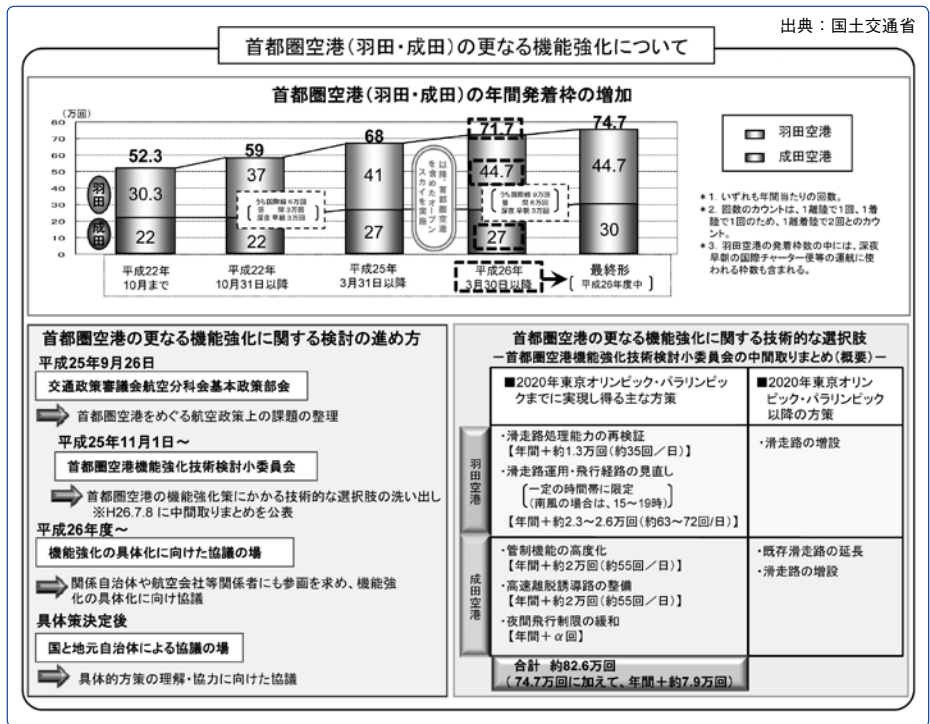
出典：国土交通省

首都圏空港（羽田・成田）の更なる機能強化について

首都圏空港（羽田・成田）の年間発着枠の増加

（万回）
80
70
60
50
40
30
20
10
0

羽田
成田

52.3
30.3
22

59
37
22
うち国際線 6万回
昼 間 3万回
深夜早朝 3万回

68
41
27

以降、首都圏空港を含めたオープンスカイを実施

71.7
44.7
27
うち国際線 9万回
昼 間 6万回
深夜早朝 3万回

74.7
44.7
30

平成22年
10月まで

平成22年
10月31日以降

平成25年
3月31日以降

平成26年
3月30日以降

最終形
〔平成26年度中〕

羽田空港
成田空港

＊1. いずれも年間当たりの回数。
＊2. 回数のカウントは、1離陸で1回、1着陸で1回のため、1離着陸で2回とのカウント。
＊3. 羽田空港の発着枠数の中には、深夜早朝の国際チャーター便等の運航に使われる枠数も含まれる。

首都圏空港の更なる機能強化に関する検討の進め方

平成25年9月26日
交通政策審議会航空分科会基本政策部会
首都圏空港をめぐる航空政策上の課題の整理

平成25年11月1日～
首都圏空港機能強化技術検討小委員会
首都圏空港の機能強化策にかかる技術的な選択肢の洗い出し
※H26.7.8 に中間取りまとめを公表

平成26年度～
機能強化の具体化に向けた協議の場
関係自治体や航空会社等関係者にも参画を求め、機能強化の具体化に向け協議

具体策決定後
国と地元自治体による協議の場
具体的方策の理解・協力に向けた協議

首都圏空港の更なる機能強化に関する技術的な選択肢
－首都圏空港機能強化技術検討小委員会の中間取りまとめ（概要）－

| | ■2020年東京オリンピック・パラリンピックまでに実現し得る主な方策 | ■2020年東京オリンピック・パラリンピック以降の方策 |
|---|---|---|
| 羽田空港 | ・滑走路処理能力の再検証【年間＋約1.3万回（約35回／日）】<br>・滑走路運用・飛行経路の見直し〔一定の時間帯に限定（南風の場合は、15～19時）〕【年間＋約2.3～2.6万回（約63～72回/日）】 | ・滑走路の増設 |
| 成田空港 | ・管制機能の高度化【年間＋約2万回（約55回／日）】<br>・高速離脱誘導路の整備【年間＋約2万回（約55回／日）】<br>・夜間飛行制限の緩和【年間＋$\alpha$回】 | ・既存滑走路の延長<br>・滑走路の増設 |

合計 約82.6万回
（74.7万回に加えて、年間＋約7.9万回）